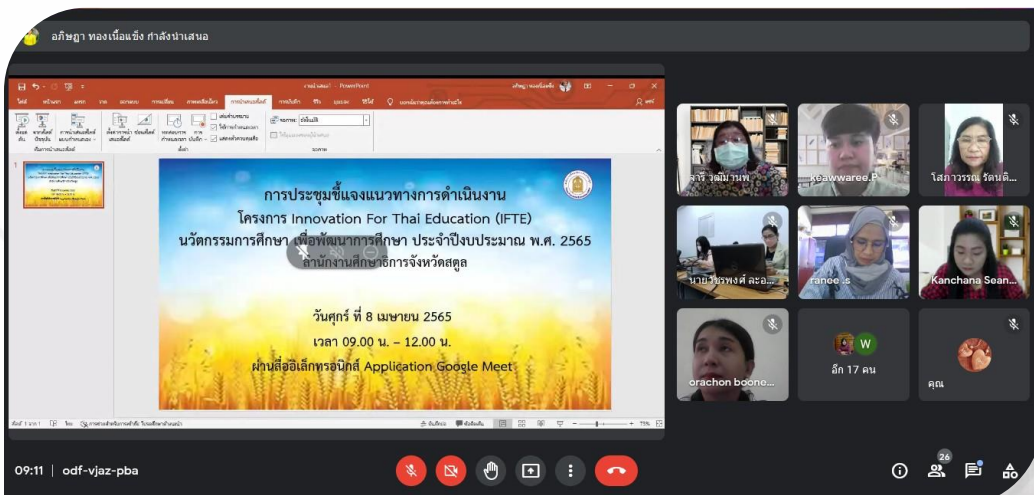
อภิษฎา ทองเนื้อแข็ง กำลังนำเสนอ

การประชุมชี้แจงแนวทางการดำเนินงาน
โครงการ Innovation For Thai Education (IFTE)
นวัตกรรมการศึกษา เพื่อพัฒนาการศึกษา ประจำปีงบประมาณ พ.ศ. 2565
สำนักงานศึกษาธิการจังหวัดสตูล

วันศุกร์ ที่ 8 เมษายน 2565
เวลา 09.00 น. – 12.00 น.
ผ่านสื่ออิเล็กทรอนิกส์ Application Google Meet

จารี วงษ์มานพ
keawwaree.P
โสภาวรรณ รัตนดิ...
นายวีรพงศ์ ละอ...
ranee .s
Kanchana Sean...
orachon boone...
อีก 17 คน
คุณ

09:11 | odf-vjaz-pba
26